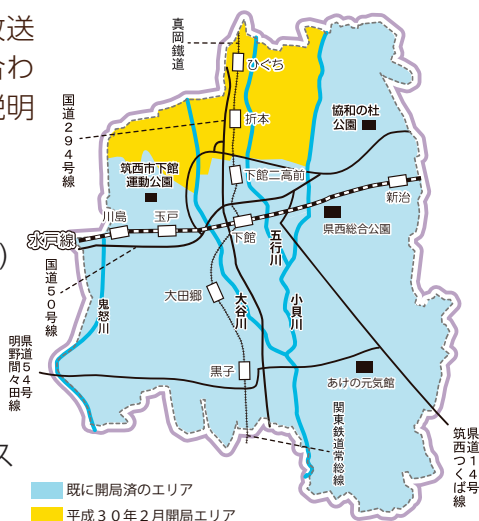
放送
合わ
説明

)

ス

真岡鐵道

国道２９４号線

ひぐち

折本

協和の杜公園

筑西市下館運動公園

下館二高前

新治

川島

玉戸

水戸線

下館

県西総合公園

五行川

国道５０号線

鬼怒川

大田郷

大谷川

小貝川

明野間々田線
県道１４号

黒子

あけの元気館

関東鉄道常総線

筑西つくば線
県道１４号

既に開局済のエリア

平成３０年２月開局エリア